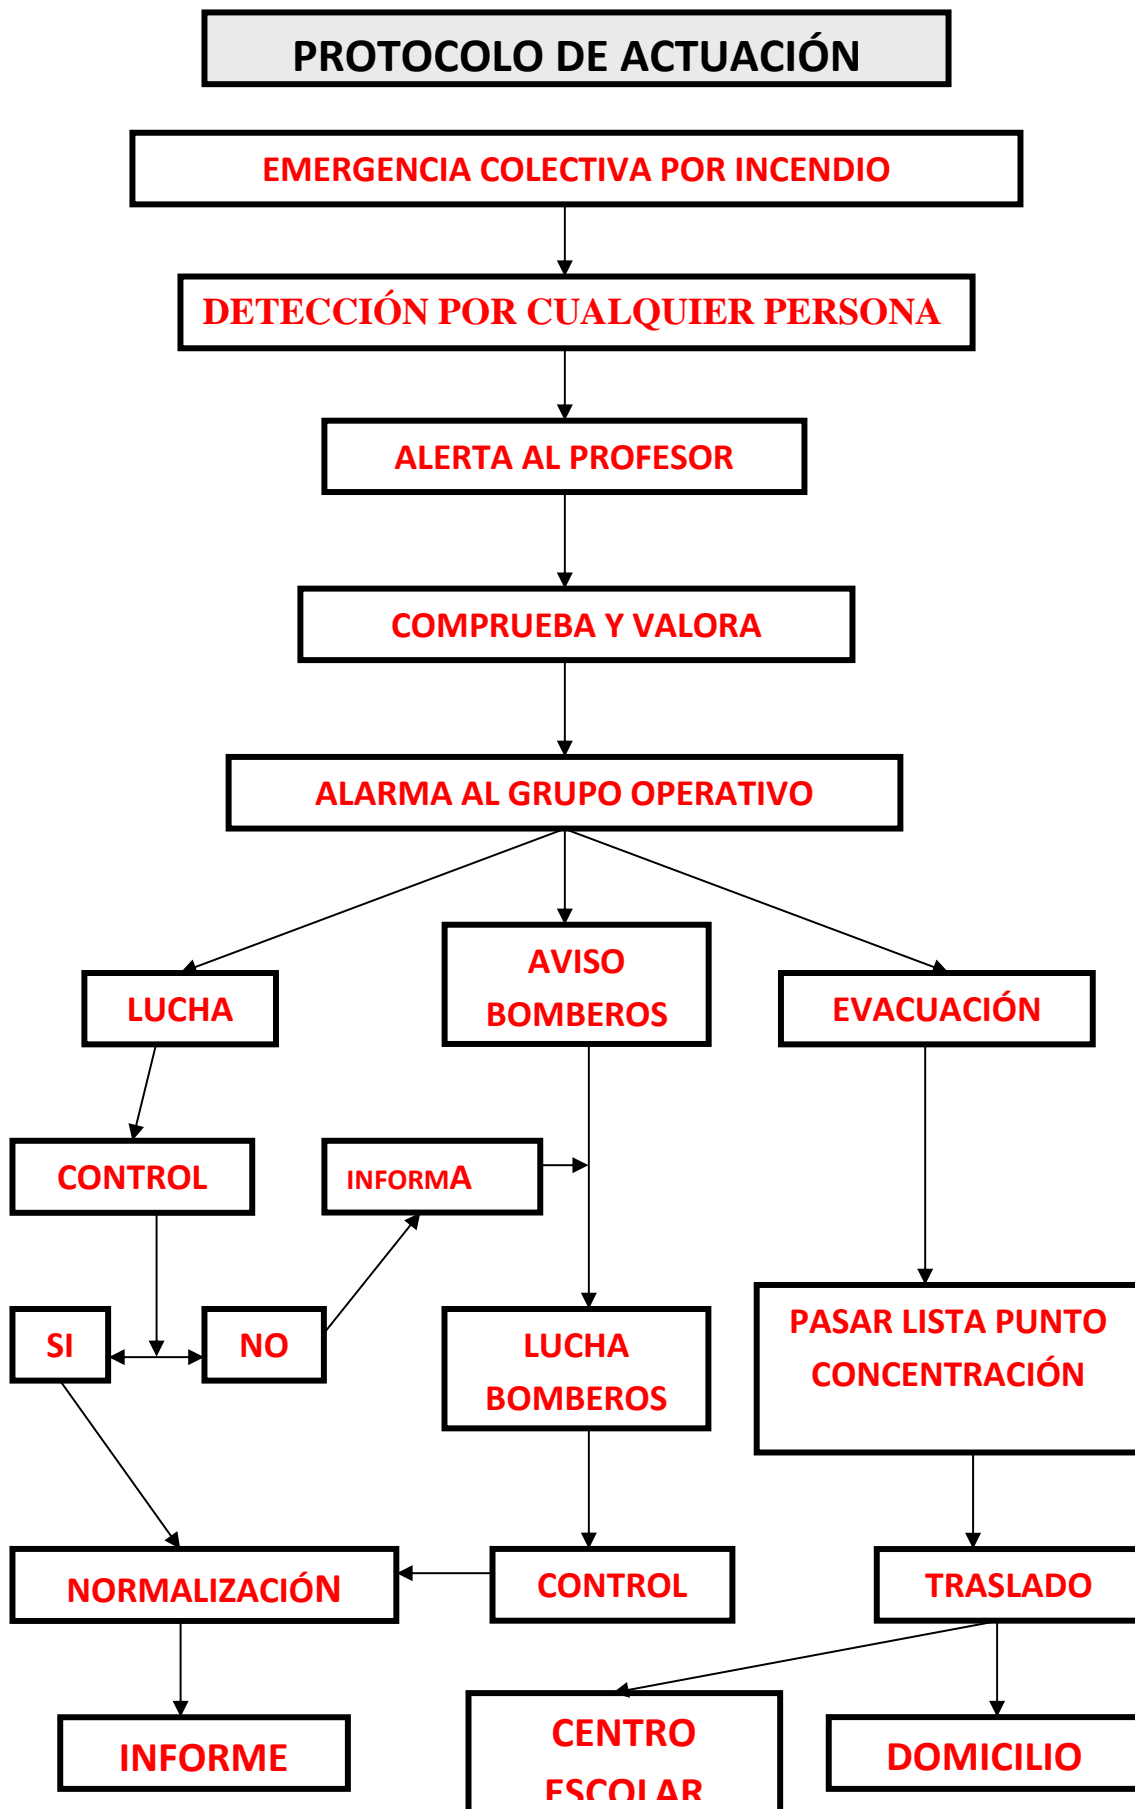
PROTOCOLO DE ACTUACIÓN

EMERGENCIA COLECTIVA POR INCENDIO

DETECCIÓN POR CUALQUIER PERSONA

ALERTA AL PROFESOR

COMPRUEBA Y VALORA

ALARMA AL GRUPO OPERATIVO

LUCHA

AVISO BOMBEROS

EVACUACIÓN

CONTROL

INFORMA

SI

NO

LUCHA BOMBEROS

PASAR LISTA PUNTO CONCENTRACIÓN

NORMALIZACIÓN

CONTROL

TRASLADO

INFORME

CENTRO ESCOLAR

DOMICILIO